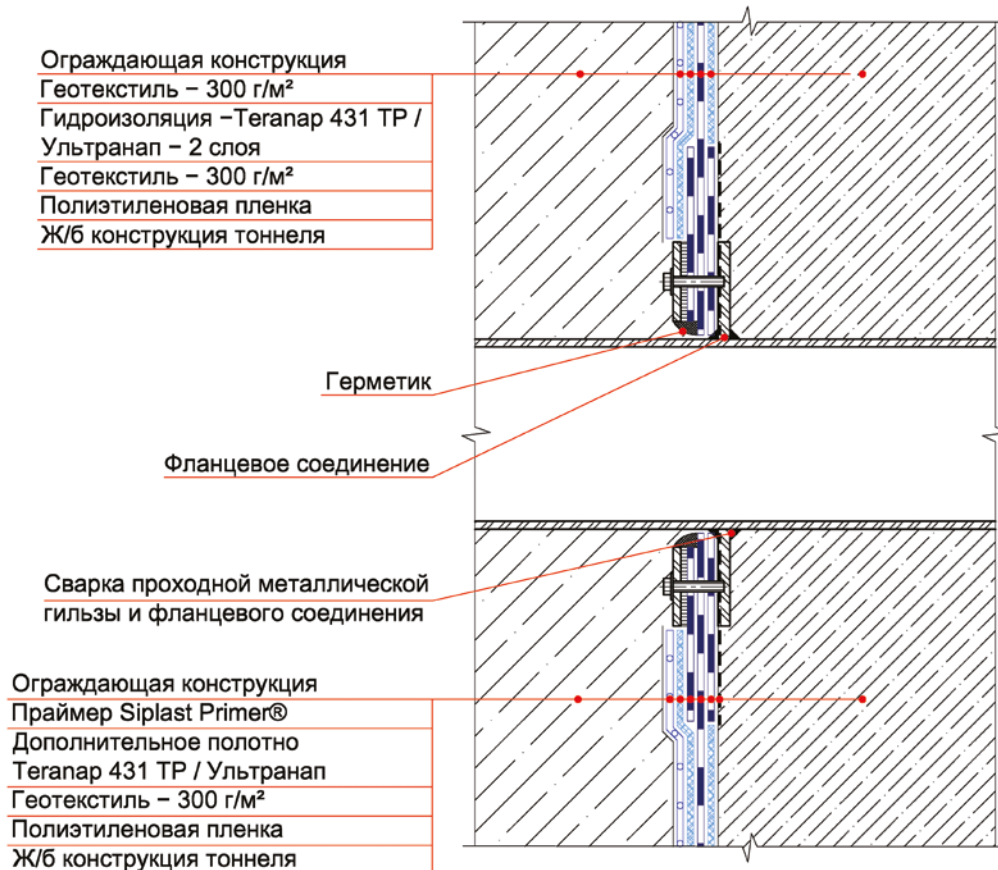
Ограждающая конструкция
Геотекстиль – 300 г/м²
Гидроизоляция –Teranap 431 TP / Ультранап – 2 слоя
Геотекстиль – 300 г/м²
Полиэтиленовая пленка
Ж/б конструкция тоннеля

Герметик

Фланцевое соединение

Сварка проходной металлической гильзы и фланцевого соединения

Ограждающая конструкция
Праймер Siplast Primer®
Дополнительное полотно Teranap 431 TP / Ультранап
Геотекстиль – 300 г/м²
Полиэтиленовая пленка
Ж/б конструкция тоннеля